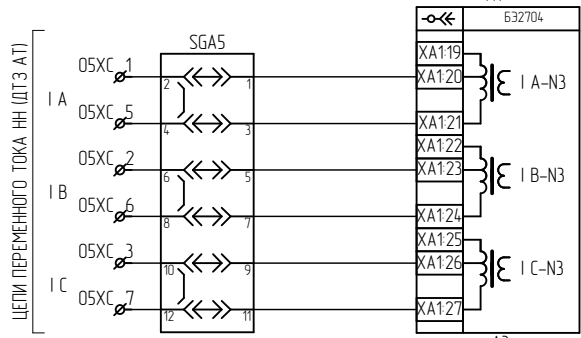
ЦЕПИ ПЕРЕМЕННОГО ТОКА НН (ДТЗ АТ)

I A
05XC 1
05XC 5

I B
05XC 2
05XC 6

I C
05XC 3
05XC 7

SGA5
2 1
4 3
6 5
8 7
10 9
12 11

Б32704
XA1:19
XA1:20
XA1:21
XA1:22
XA1:23
XA1:24
XA1:25
XA1:26
XA1:27

I A–N3
I B–N3
I C–N3